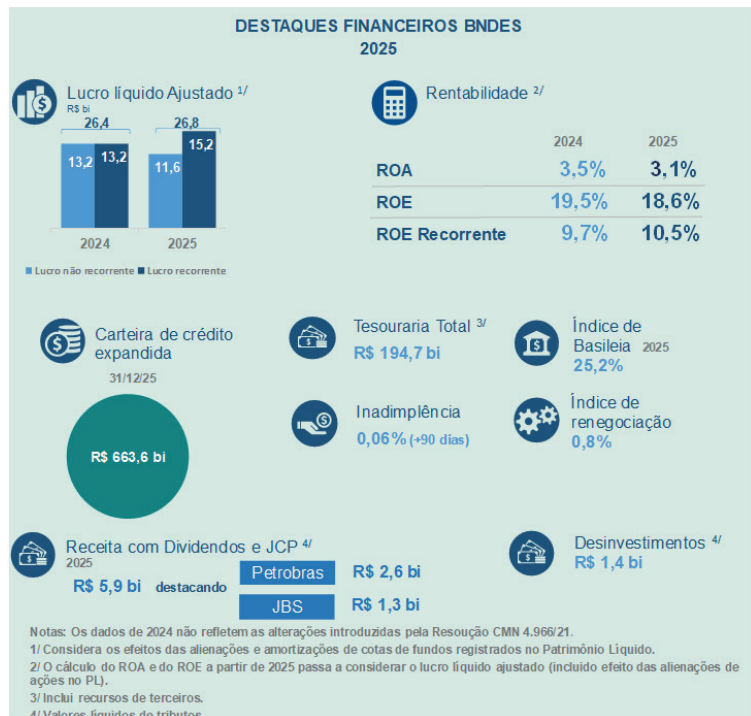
DESTAQUES FINANCEIROS BNDES
2025

Lucro líquido Ajustado 1/
R$ bi

| | 2024 | 2025 |
|---|---|---|
| Total | 26,4 | 26,8 |
| Lucro não recorrente | 13,2 | 11,6 |
| Lucro recorrente | 13,2 | 15,2 |

Lucro não recorrente Lucro recorrente

Rentabilidade 2/

| | 2024 | 2025 |
|---|---|---|
| ROA | 3,5% | 3,1% |
| ROE | 19,5% | 18,6% |
| ROE Recorrente | 9,7% | 10,5% |

Carteira de crédito expandida
31/12/25
R$ 663,6 bi

Tesouraria Total 3/
R$ 194,7 bi

Índice de Basileia 2025
25,2%

Inadimplência
0,06% (+90 dias)

Índice de renegociação
0,8%

Receita com Dividendos e JCP 4/
2025
R$ 5,9 bi destacando
Petrobras R$ 2,6 bi
JBS R$ 1,3 bi

Desinvestimentos 4/
R$ 1,4 bi

Notas: Os dados de 2024 não refletem as alterações introduzidas pela Resoução CMN 4.966/21.
1/ Considera os efeitos das alienações e amortizações de cotas de fundos registrados no Patrimônio Líquido.
2/ O cálculo do ROA e do ROE a partir de 2025 passa a considerar o lucro líquido ajustado (incluído efeito das alienações de ações no PL).
3/ Inclui recursos de terceiros.
4/ Valores líquidos de tributos